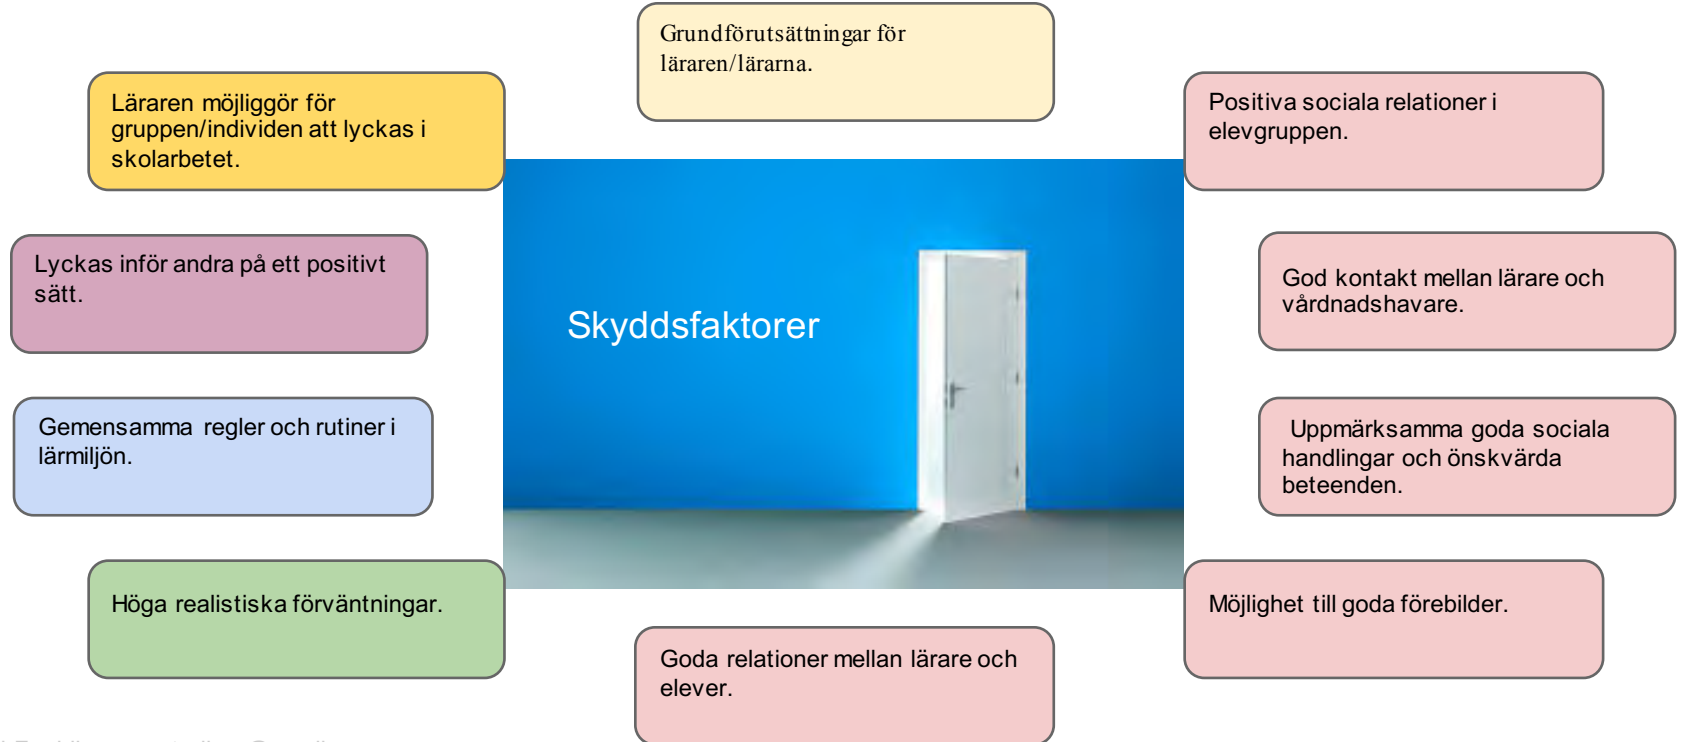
Grundförutsättningar för läraren/lärarna.

Läraren möjliggör för gruppen/individen att lyckas i skolarbetet.

Positiva sociala relationer i elevgruppen.

Lyckas inför andra på ett positivt sätt.

Skyddsfaktorer

God kontakt mellan lärare och vårdnadshavare.

Gemensamma regler och rutiner i lärmiljön.

Uppmärksamma goda sociala handlingar och önskvärda beteenden.

Höga realistiska förväntningar.

Möjlighet till goda förebilder.

Goda relationer mellan lärare och elever.

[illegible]